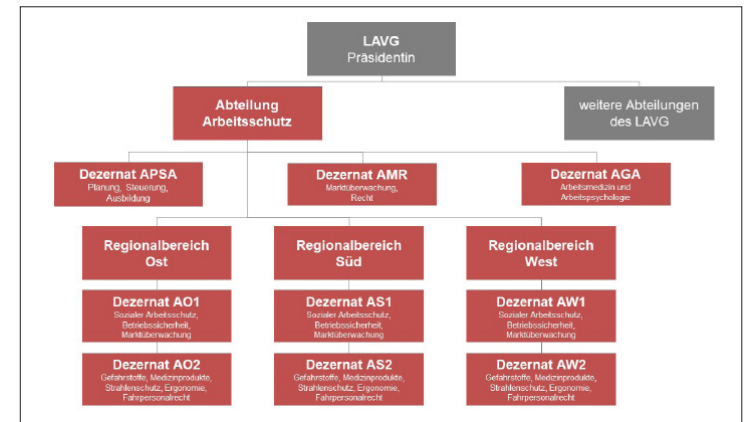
LAVG
Präsidentin

Abteilung
Arbeitsschutz

weitere Abteilungen
des LAVG

Dezernat APSA
Planung, Steuerung, Ausbildung

Dezernat AMR
Marktüberwachung, Recht

Dezernat AGA
Arbeitsmedizin und Arbeitspsychologie

Regionalbereich
Ost

Dezernat AO1
Sozialer Arbeitsschutz, Betriebssicherheit, Marktüberwachung

Dezernat AO2
Gefahrstoffe, Medizinprodukte, Strahlenschutz, Ergonomie, Fahrpersonalrecht

Regionalbereich
Süd

Dezernat AS1
Sozialer Arbeitsschutz, Betriebssicherheit, Marktüberwachung

Dezernat AS2
Gefahrstoffe, Medizinprodukte, Strahlenschutz, Ergonomie, Fahrpersonalrecht

Regionalbereich
West

Dezernat AW1
Sozialer Arbeitsschutz, Betriebssicherheit, Marktüberwachung

Dezernat AW2
Gefahrstoffe, Medizinprodukte, Strahlenschutz, Ergonomie, Fahrpersonalrecht